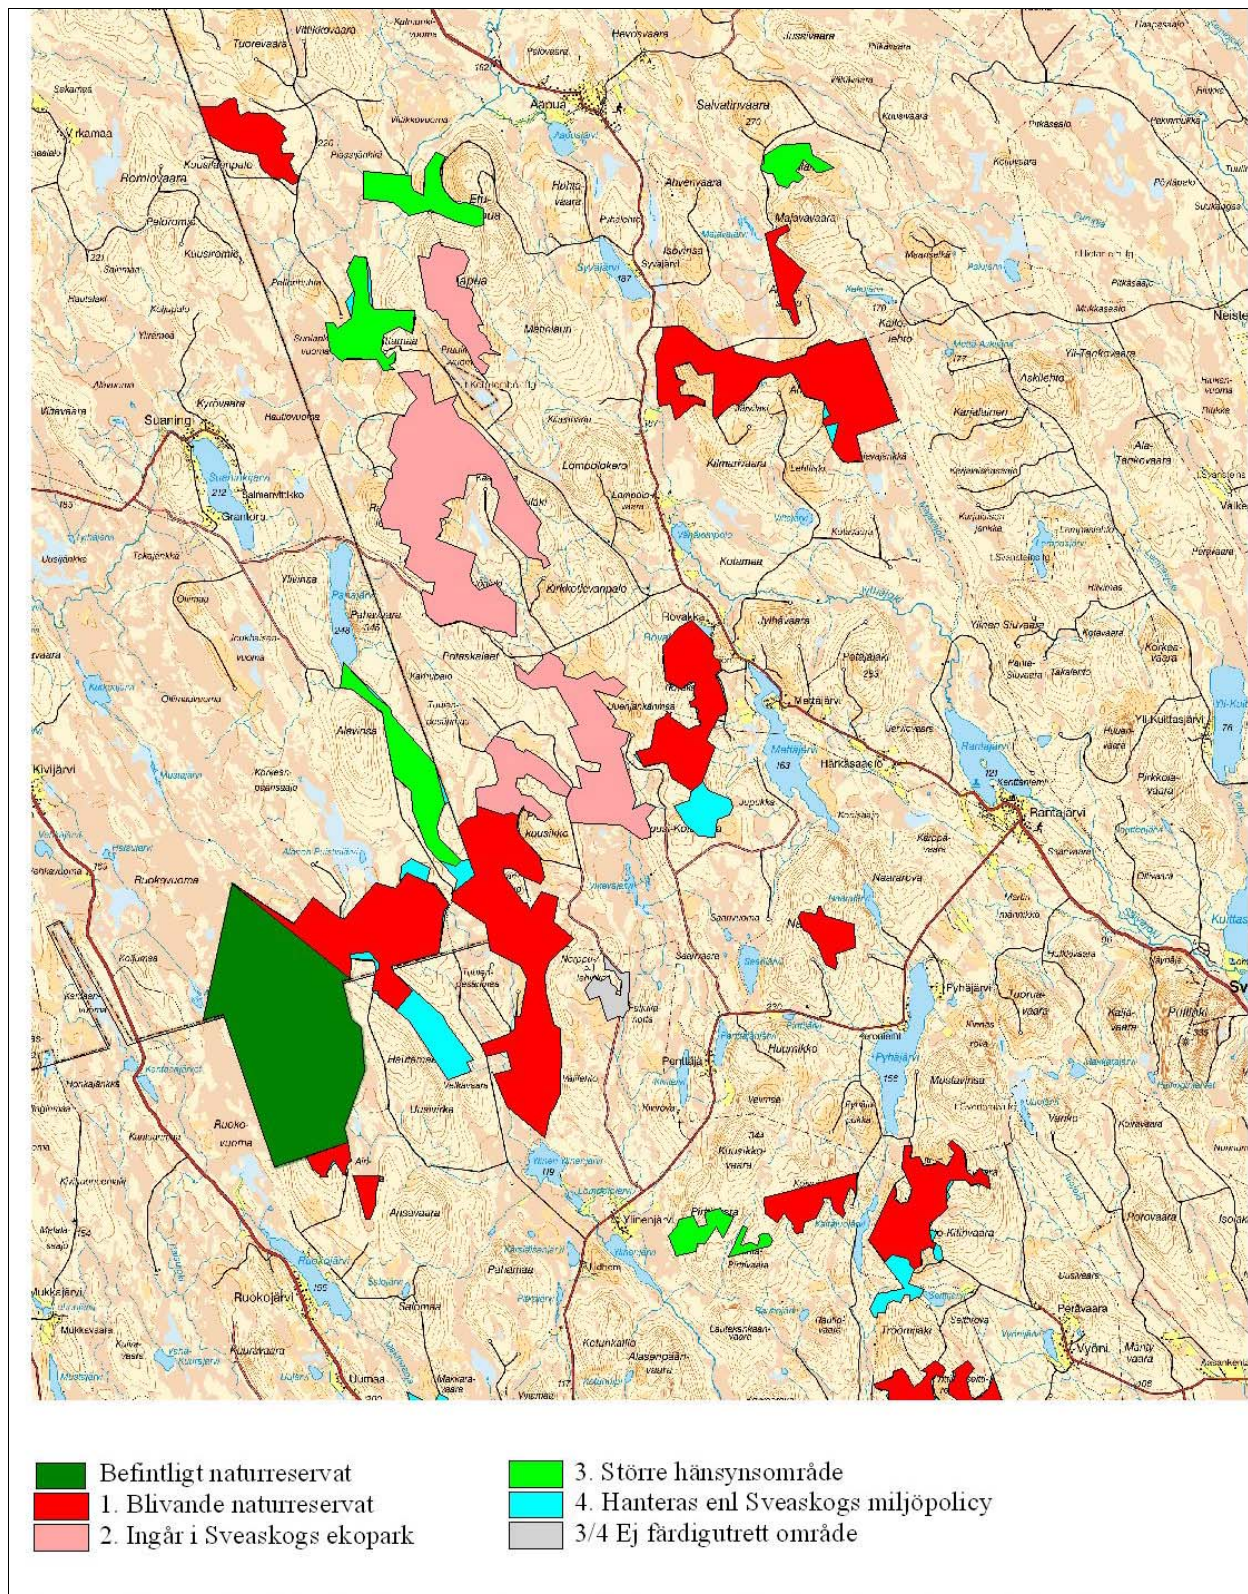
Tuorevaara
Aapua
Salvatinvaara
Romiovaara
Ahvenvaara
Mafavaara
Suaning
Lombolokero
Kirkkotievanpalo
Rovakka
Rantajärvi
Kivijärvi
Ruokovuoma
Penttilä
Ylinenjärvi
Kilomaara
Peräväara
Ruokojärvi
Vyöni
Neistenkangas

Befintligt naturreservat
1. Blivande naturreservat
2. Ingår i Sveaskogs ekopark
3. Större hänsynsområde
4. Hanteras enl Sveaskogs miljöpolicy
3/4 Ej färdigutrett område